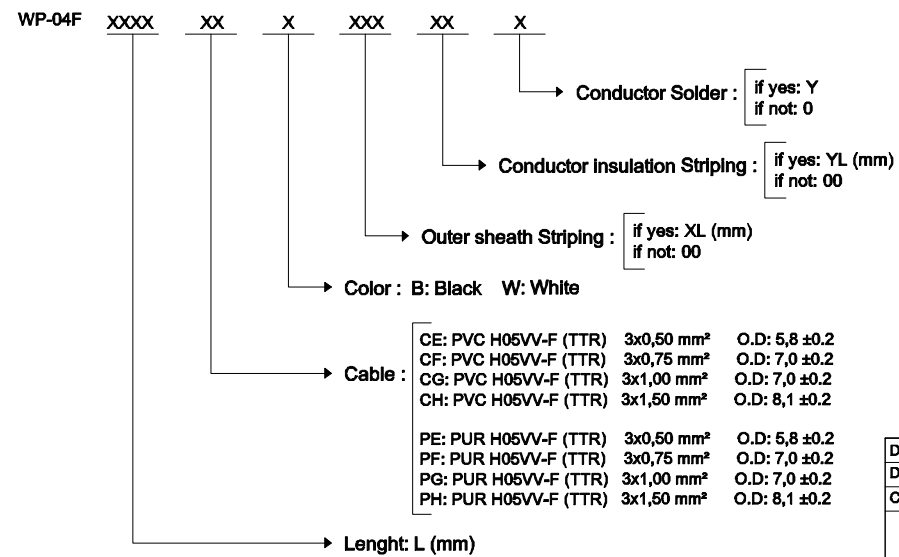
WP-04F XXXX XX X XXX XX X

Conductor Solder : if yes: Y
if not: 0

Conductor insulation Striping : if yes: YL (mm)
if not: 00

Outer sheath Striping : if yes: XL (mm)
if not: 00

Color : B: Black W: White

Cable :
CE: PVC H05VV-F (TTR) 3x0,50 mm² O.D: 5,8 ±0.2
CF: PVC H05VV-F (TTR) 3x0,75 mm² O.D: 7,0 ±0.2
CG: PVC H05VV-F (TTR) 3x1,00 mm² O.D: 7,0 ±0.2
CH: PVC H05VV-F (TTR) 3x1,50 mm² O.D: 8,1 ±0.2

PE: PUR H05VV-F (TTR) 3x0,50 mm² O.D: 5,8 ±0.2
PF: PUR H05VV-F (TTR) 3x0,75 mm² O.D: 7,0 ±0.2
PG: PUR H05VV-F (TTR) 3x1,00 mm² O.D: 7,0 ±0.2
PH: PUR H05VV-F (TTR) 3x1,50 mm² O.D: 8,1 ±0.2

Lenght: L (mm)

D
D
C